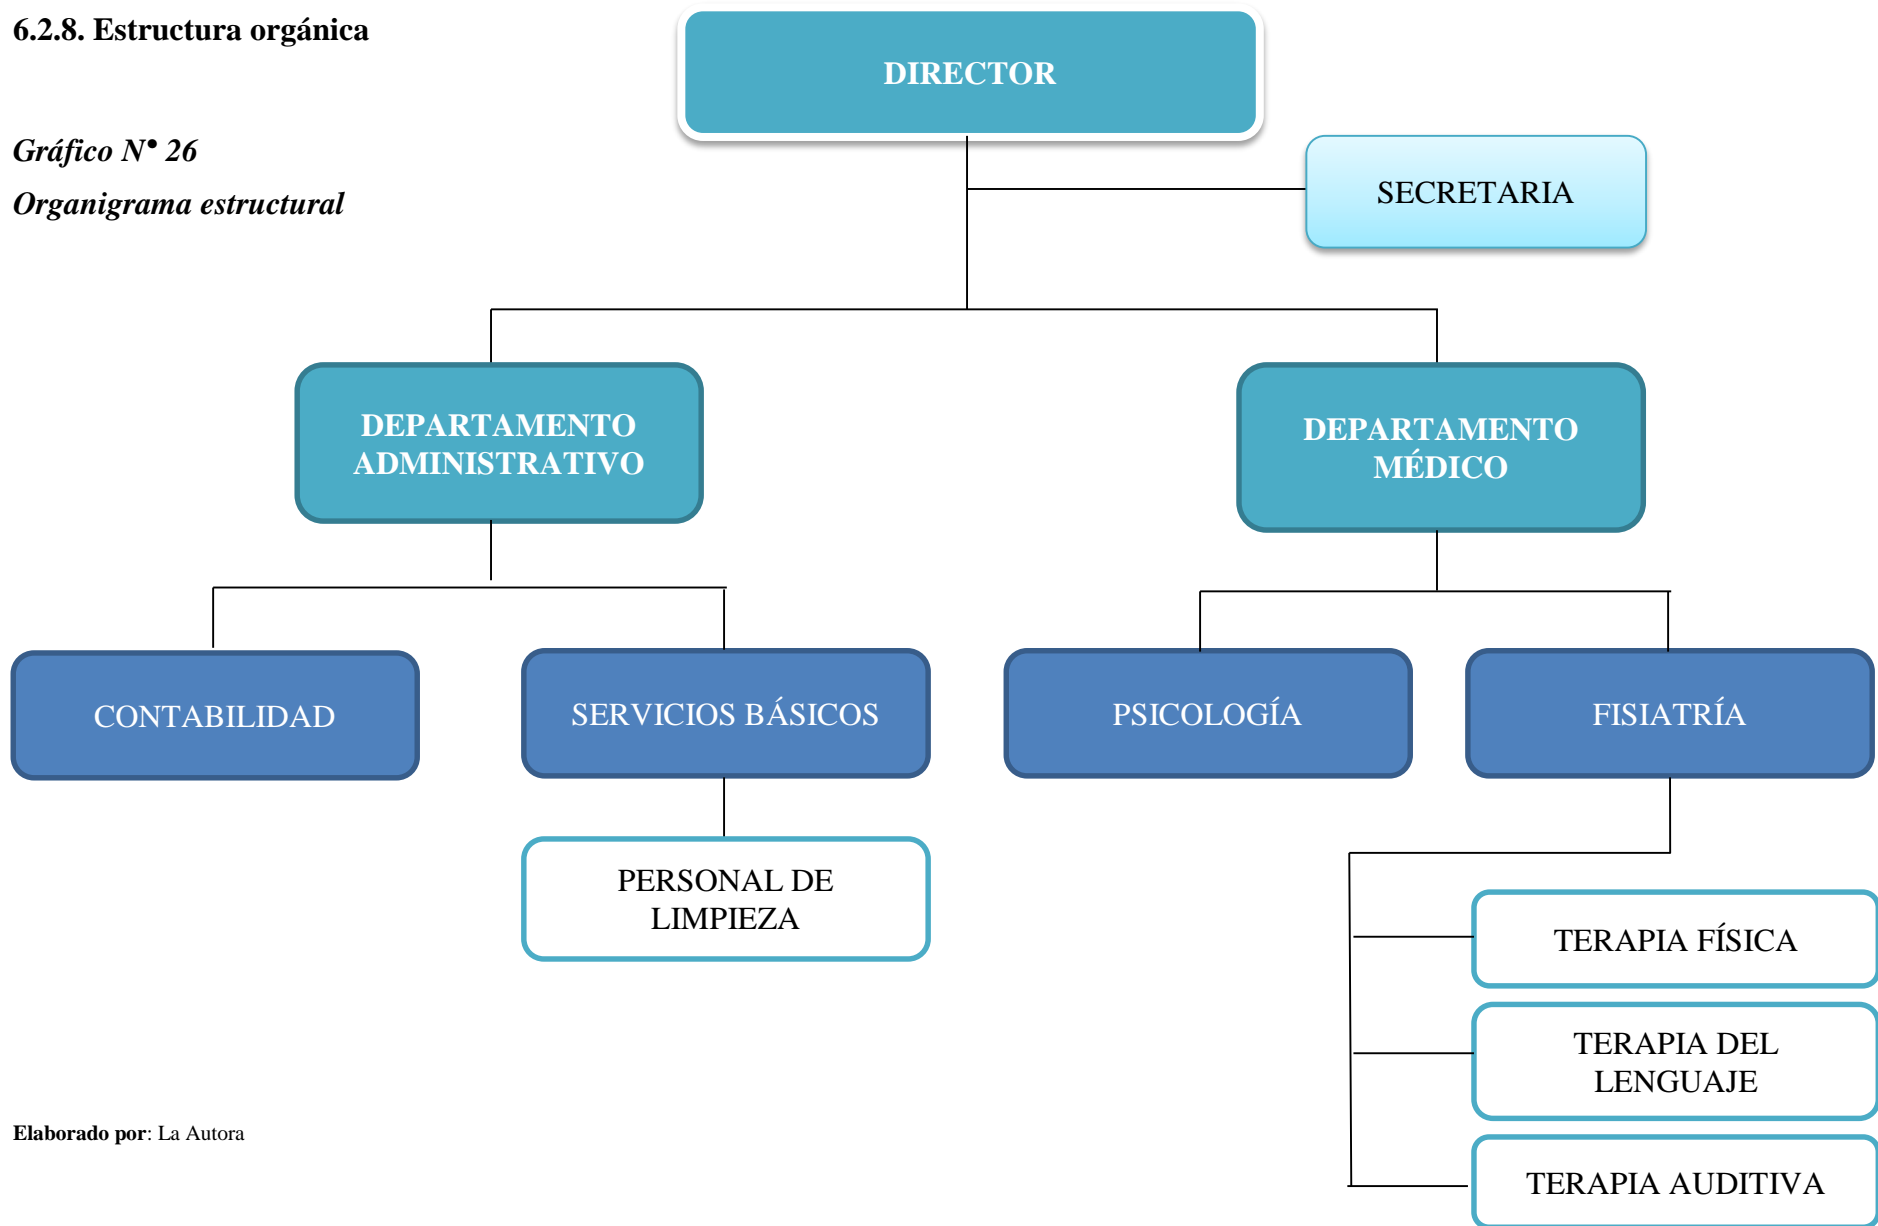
6.2.8. Estructura orgánica

Gráfico N° 26

Organigrama estructural

DIRECTOR

SECRETARIA

DEPARTAMENTO ADMINISTRATIVO

DEPARTAMENTO MÉDICO

CONTABILIDAD

SERVICIOS BÁSICOS

PSICOLOGÍA

FISIATRÍA

PERSONAL DE LIMPIEZA

TERAPIA FÍSICA

TERAPIA DEL LENGUAJE

TERAPIA AUDITIVA

Elaborado por: La Autora